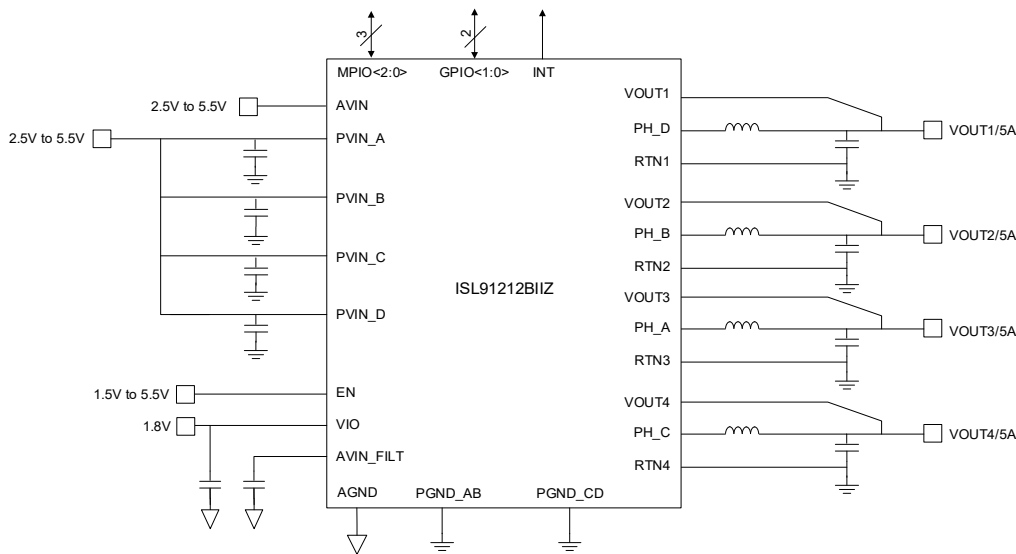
3
2
MPIO<2:0>
GPIO<1:0>
INT
2.5V to 5.5V
AVIN
2.5V to 5.5V
PVIN_A
PVIN_B
PVIN_C
PVIN_D
1.5V to 5.5V
EN
1.8V
VIO
AVIN_FILT
AGND
PGND_AB
PGND_CD
ISL91212BIIZ
VOUT1
PH_D
RTN1
VOUT1/5A
VOUT2
PH_B
RTN2
VOUT2/5A
VOUT3
PH_A
RTN3
VOUT3/5A
VOUT4
PH_C
RTN4
VOUT4/5A